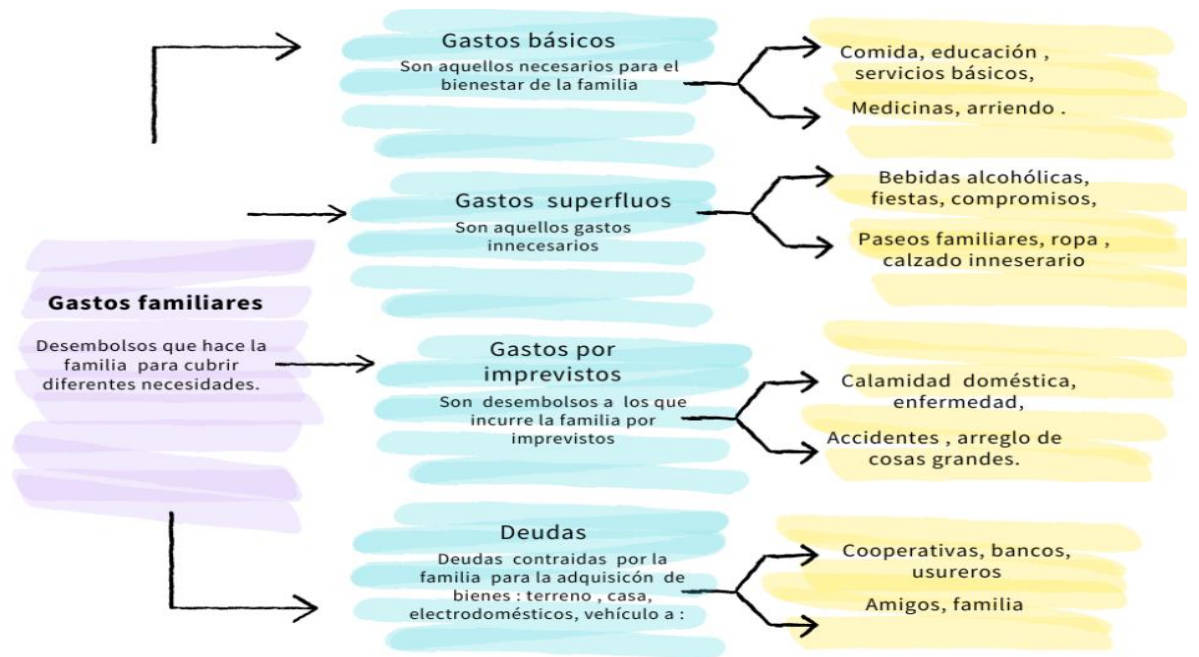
Gastos familiares

Desembolsos que hace la familia para cubrir diferentes necesidades.

Gastos básicos
Son aquellos necesarios para el bienestar de la familia

Comida, educación , servicios básicos,

Medicinas, arriendo .

Gastos superfluos
Son aquellos gastos innecesarios

Bebidas alcohólicas, fiestas, compromisos,

Paseos familiares, ropa , calzado inneserario

Gastos por imprevistos
Son desembolsos a los que incurre la familia por imprevistos

Calamidad doméstica, enfermedad,

Accidentes , arreglo de cosas grandes.

Deudas
Deudas contraidas por la familia para la adquisición de bienes : terreno , casa, electrodomésticos, vehículo a :

Cooperativas, bancos, usureros

Amigos, familia